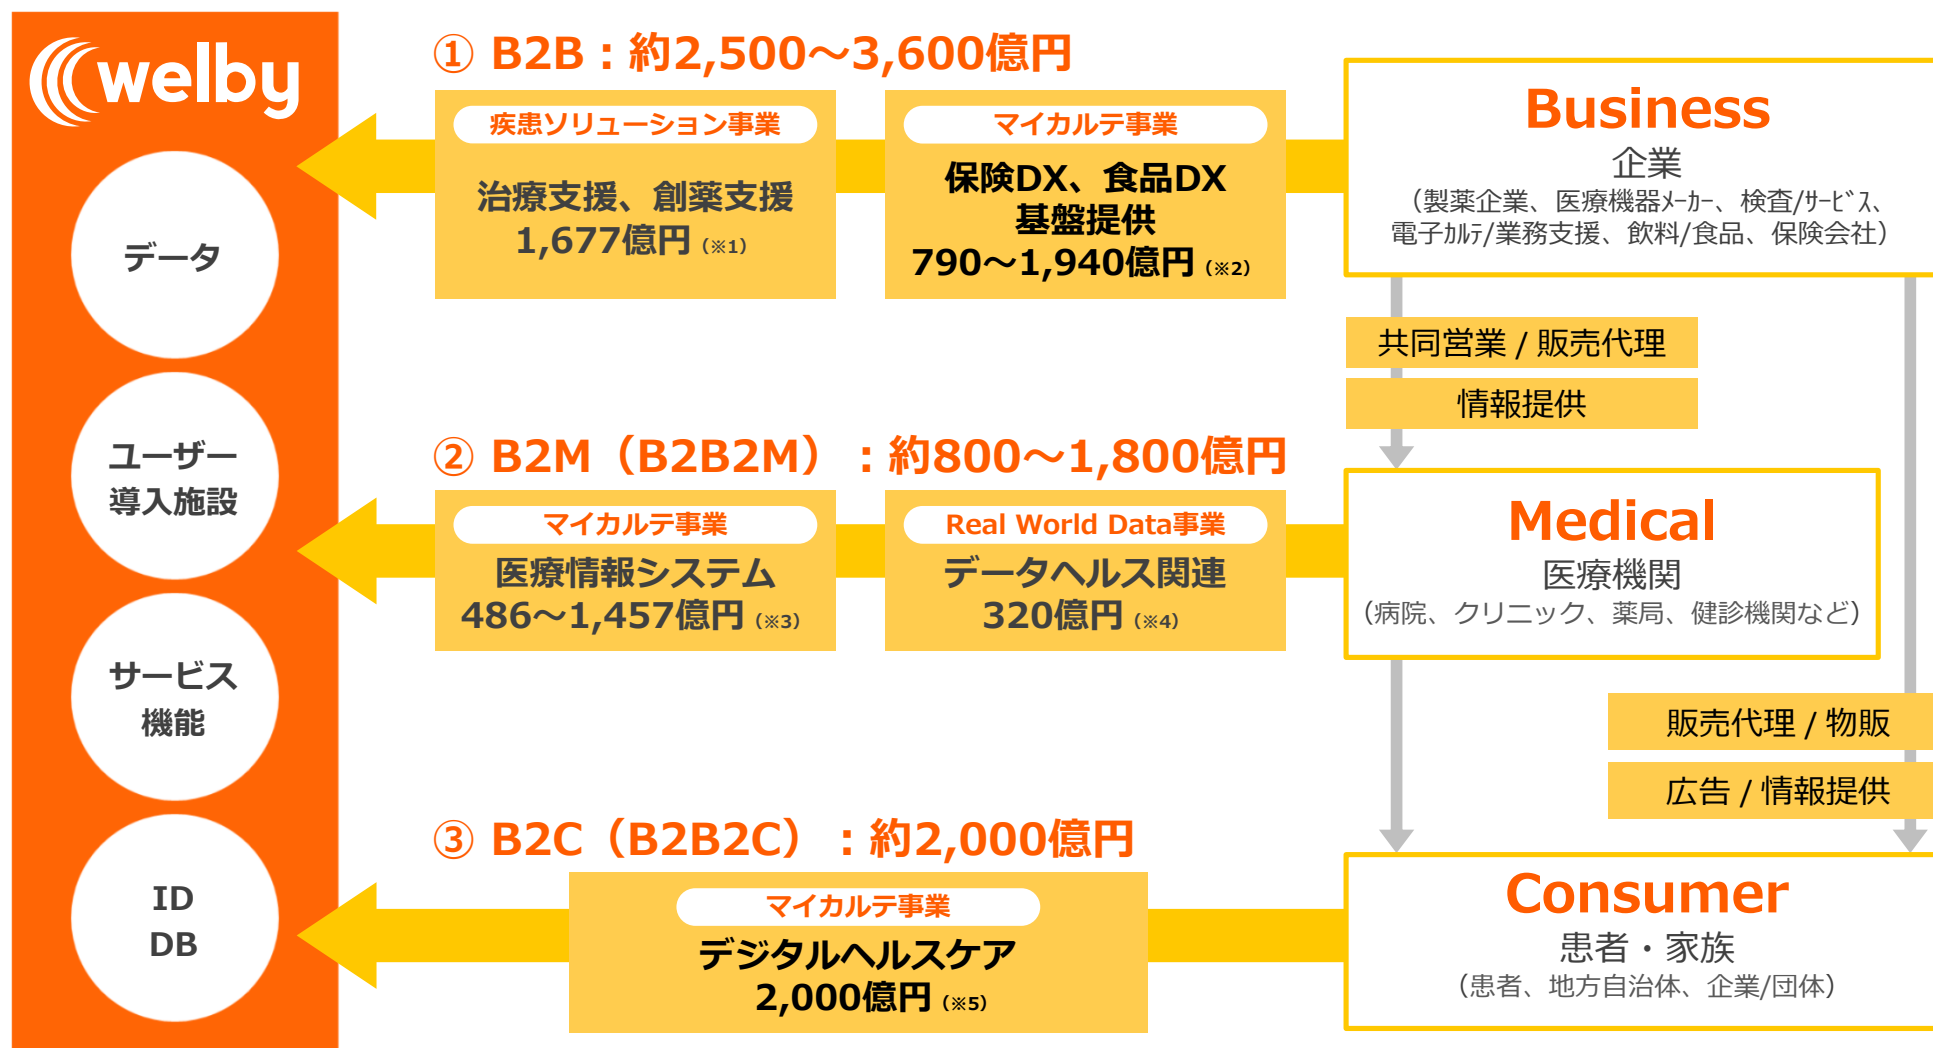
welby

データ

ユーザー
導入施設

サービス
機能

ID
DB

① B2B：約2,500～3,600億円

疾患ソリューション事業
治療支援、創薬支援
1,677億円 (※1)

マイカルテ事業
保険DX、食品DX
基盤提供
790～1,940億円 (※2)

Business
企業
（製薬企業、医療機器ﾒｰｶｰ、検査/ｻｰﾋﾞｽ、電子ｶﾙﾃ/業務支援、飲料/食品、保険会社）

共同営業 / 販売代理

情報提供

② B2M（B2B2M）：約800～1,800億円

マイカルテ事業
医療情報システム
486～1,457億円 (※3)

Real World Data事業
データヘルス関連
320億円 (※4)

Medical
医療機関
（病院、クリニック、薬局、健診機関など）

販売代理 / 物販

広告 / 情報提供

③ B2C（B2B2C）：約2,000億円

マイカルテ事業
デジタルヘルスケア
2,000億円 (※5)

Consumer
患者・家族
（患者、地方自治体、企業/団体）